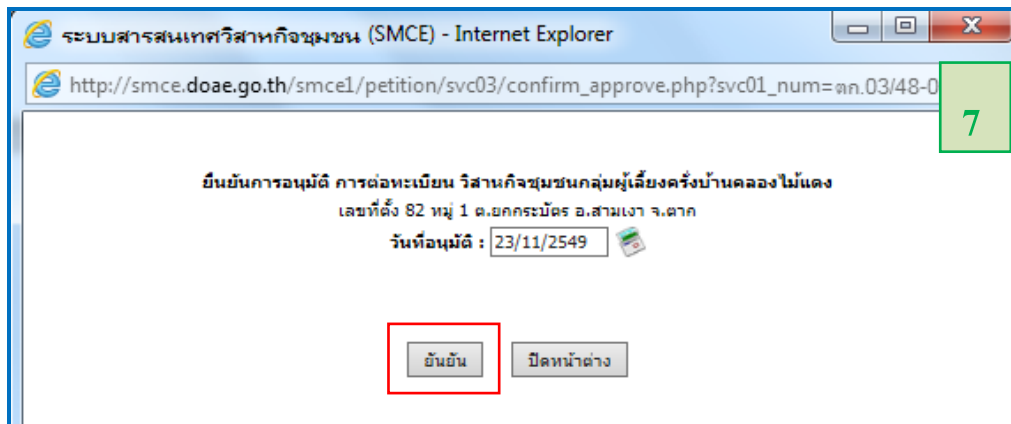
ระบบสารสนเทศวิสาหกิจชุมชน (SMCE) - Internet Explorer

http://smce.doae.go.th/smce1/petition/svc03/confirm_approve.php?svc01_num=ตก.03/48-0

7

ยืนยันการอนุมัติ การต่อทะเบียน วิสาหกิจชุมชนกลุ่มผู้เลี้ยงครั่งบ้านคลองไม้แดง
เลขที่ตั้ง 82 หมู่ 1 ต.ยกกระบัตร อ.สามเงา จ.ตาก
วันที่อนุมัติ : 23/11/2549

ยันยัน
ปิดหน้าต่าง